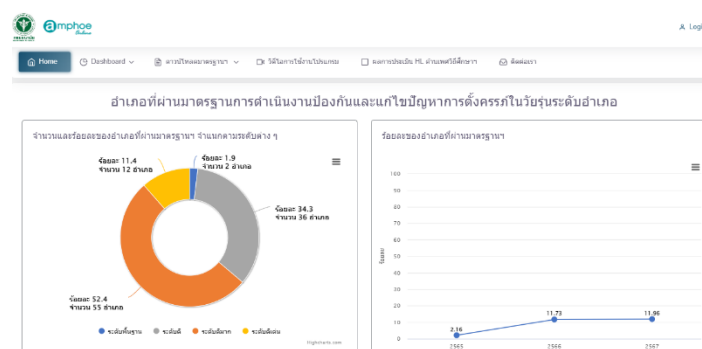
amphoe Online

Logi

Home
Dashboard
การประเมินมาตรฐานฯ
วิดีโอการใช้งานโปรแกรม
ผลการประเมิน HL อำเภอวัยรุ่นวัยเรียน
ติดต่อเรา

อำเภอที่ผ่านมาตรฐานการดำเนินงานป้องกันและแก้ไขปัญหาการตั้งครรภ์ในวัยรุ่นระดับอำเภอ

จำนวนและร้อยละของอำเภอที่ผ่านมาตรฐานฯ จำแนกตามระดับต่าง ๆ

ร้อยละ 11.4
จำนวน 12 อำเภอ

ร้อยละ 1.9
จำนวน 2 อำเภอ

ร้อยละ 34.3
จำนวน 36 อำเภอ

ร้อยละ 52.4
จำนวน 55 อำเภอ

ระดับพื้นฐาน
ระดับดี
ระดับดีมาก
ระดับดีเด่น

Highcharts.com

ร้อยละของอำเภอที่ผ่านมาตรฐานฯ

| 100 |
| 90 |
| 80 |
| 70 |
| 60 |
| 50 |
| 40 |
| 30 |
| 20 |
| 10 |
| 0 |

ร้อยละ

2.16
11.73
11.96

2565
2566
2567